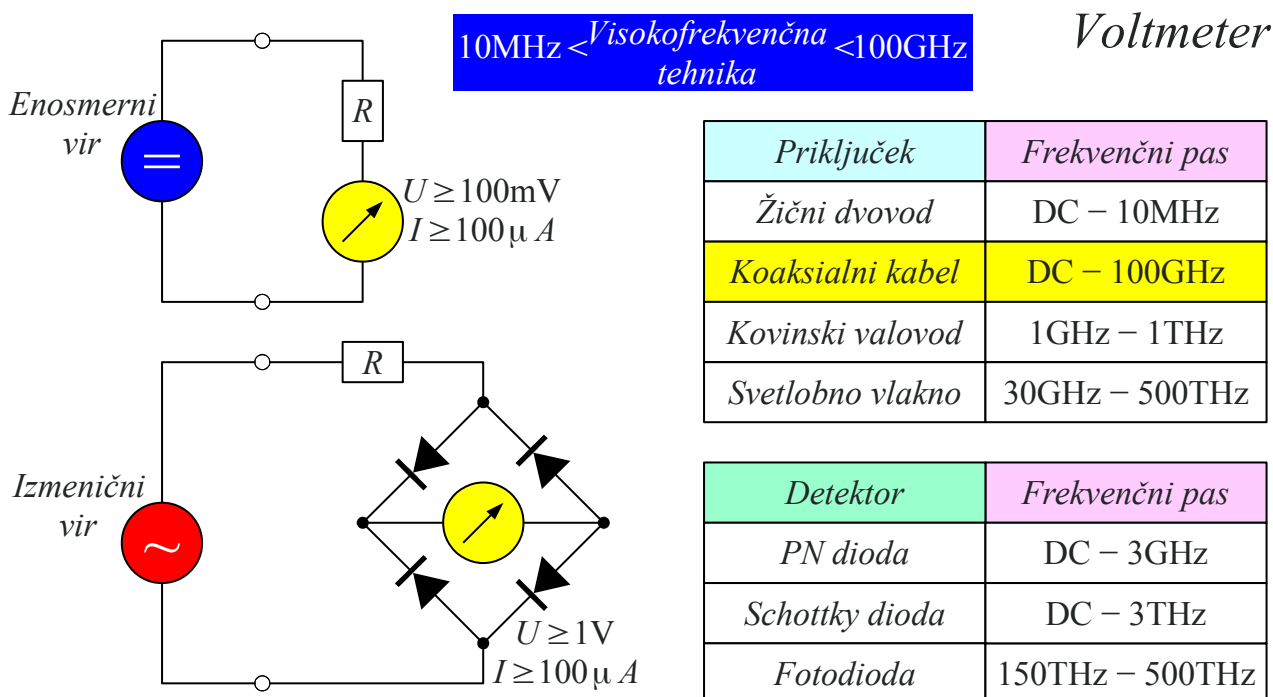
$10\text{MHz} < \frac{\textit{Visokofrekvenčna}}{\textit{tehnika}} < 100\text{GHz}$

Voltmeter

Enosmerni vir

$=$

$R$

$U \geq 100\text{mV}$
$I \geq 100\,\mu A$

$R$

Izmenični vir

$\sim$

$U \geq 1\text{V}$
$I \geq 100\,\mu A$

| Priključek | Frekvenčni pas |
|---|---|
| Žični dvovod | DC − 10MHz |
| Koaksialni kabel | DC − 100GHz |
| Kovinski valovod | 1GHz − 1THz |
| Svetlobno vlakno | 30GHz − 500THz |

| Detektor | Frekvenčni pas |
|---|---|
| PN dioda | DC − 3GHz |
| Schottky dioda | DC − 3THz |
| Fotodioda | 150THz − 500THz |